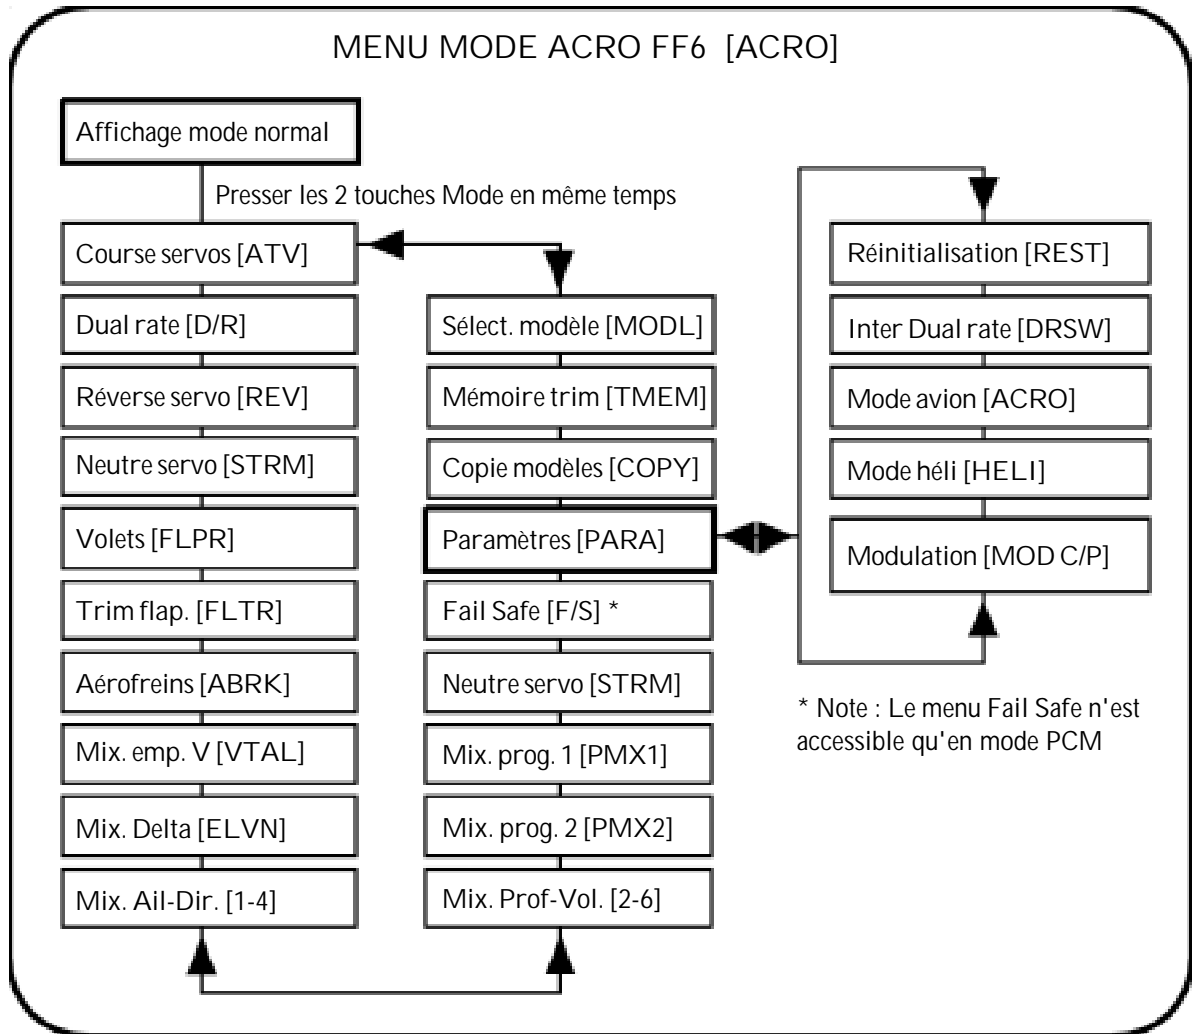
MENU MODE ACRO FF6 [ACRO]

Affichage mode normal

Presser les 2 touches Mode en même temps

Course servos [ATV]

Dual rate [D/R]

Réverse servo [REV]

Neutre servo [STRM]

Volets [FLPR]

Trim flap. [FLTR]

Aérofreins [ABRK]

Mix. emp. V [VTAL]

Mix. Delta [ELVN]

Mix. Ail-Dir. [1-4]

Sélect. modèle [MODL]

Mémoire trim [TMEM]

Copie modèles [COPY]

Paramètres [PARA]

Fail Safe [F/S] *

Neutre servo [STRM]

Mix. prog. 1 [PMX1]

Mix. prog. 2 [PMX2]

Mix. Prof-Vol. [2-6]

Réinitialisation [REST]

Inter Dual rate [DRSW]

Mode avion [ACRO]

Mode héli [HELI]

Modulation [MOD C/P]

* Note : Le menu Fail Safe n'est accessible qu'en mode PCM